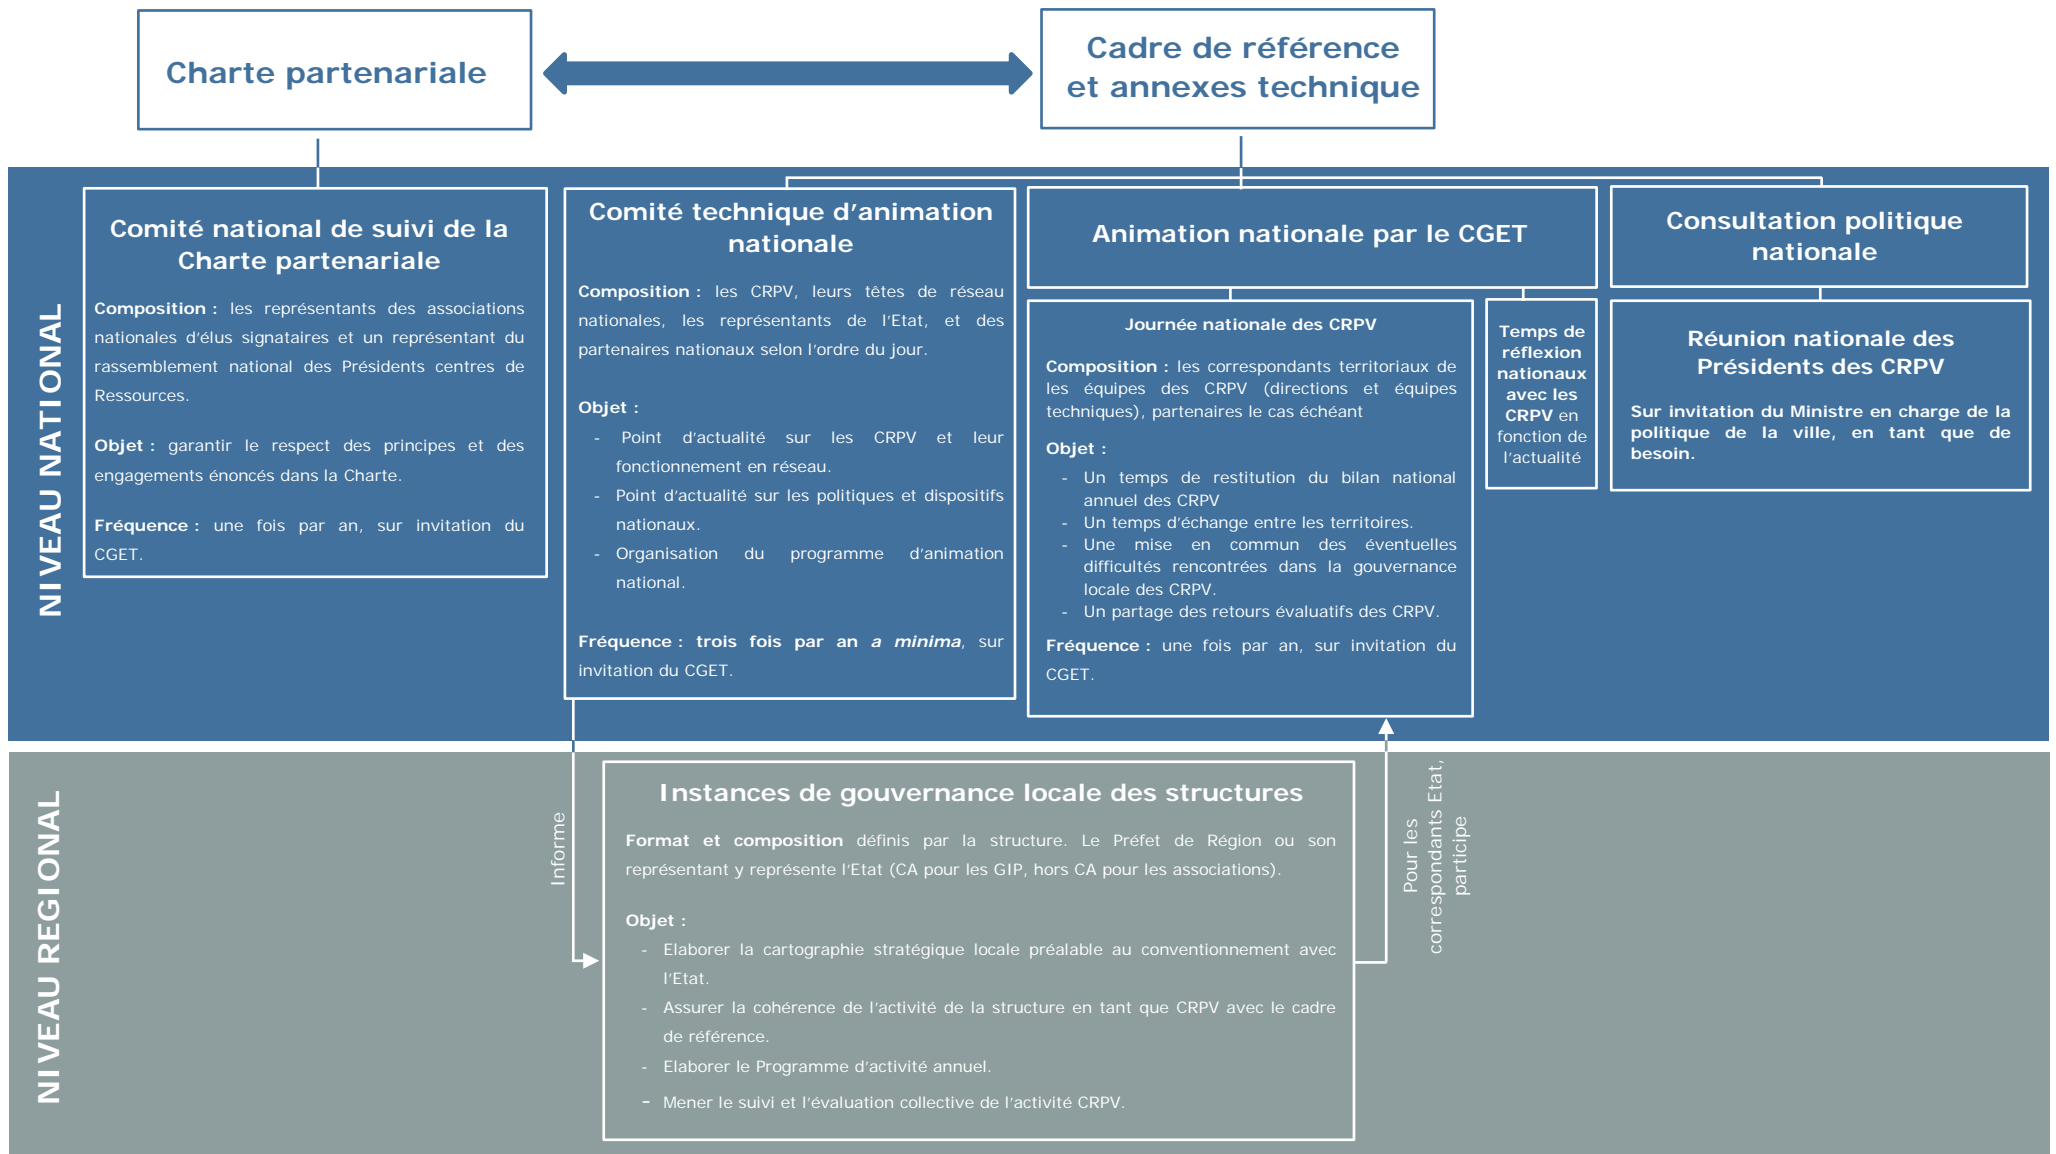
Charte partenariale

Cadre de référence et annexes technique

NIVEAU NATIONAL

Comité national de suivi de la Charte partenariale

Composition : les représentants des associations nationales d'élus signataires et un représentant du rassemblement national des Présidents centres de Ressources.

Objet : garantir le respect des principes et des engagements énoncés dans la Charte.

Fréquence : une fois par an, sur invitation du CGET.

Comité technique d'animation nationale

Composition : les CRPV, leurs têtes de réseau nationales, les représentants de l'Etat, et des partenaires nationaux selon l'ordre du jour.

Objet :
- Point d'actualité sur les CRPV et leur fonctionnement en réseau.
- Point d'actualité sur les politiques et dispositifs nationaux.
- Organisation du programme d'animation national.

Fréquence : trois fois par an *a minima*, sur invitation du CGET.

Animation nationale par le CGET

Journée nationale des CRPV

Composition : les correspondants territoriaux de les équipes des CRPV (directions et équipes techniques), partenaires le cas échéant

Objet :
- Un temps de restitution du bilan national annuel des CRPV
- Un temps d'échange entre les territoires.
- Une mise en commun des éventuelles difficultés rencontrées dans la gouvernance locale des CRPV.
- Un partage des retours évaluatifs des CRPV.

Fréquence : une fois par an, sur invitation du CGET.

Temps de réflexion nationaux avec les CRPV en fonction de l'actualité

Consultation politique nationale

Réunion nationale des Présidents des CRPV

Sur invitation du Ministre en charge de la politique de la ville, en tant que de besoin.

NIVEAU REGIONAL

Informe

Instances de gouvernance locale des structures

Format et composition définis par la structure. Le Préfet de Région ou son représentant y représente l'Etat (CA pour les GIP, hors CA pour les associations).

Objet :
- Elaborer la cartographie stratégique locale préalable au conventionnement avec l'Etat.
- Assurer la cohérence de l'activité de la structure en tant que CRPV avec le cadre de référence.
- Elaborer le Programme d'activité annuel.
- Mener le suivi et l'évaluation collective de l'activité CRPV.

Pour les correspondants Etat, participe